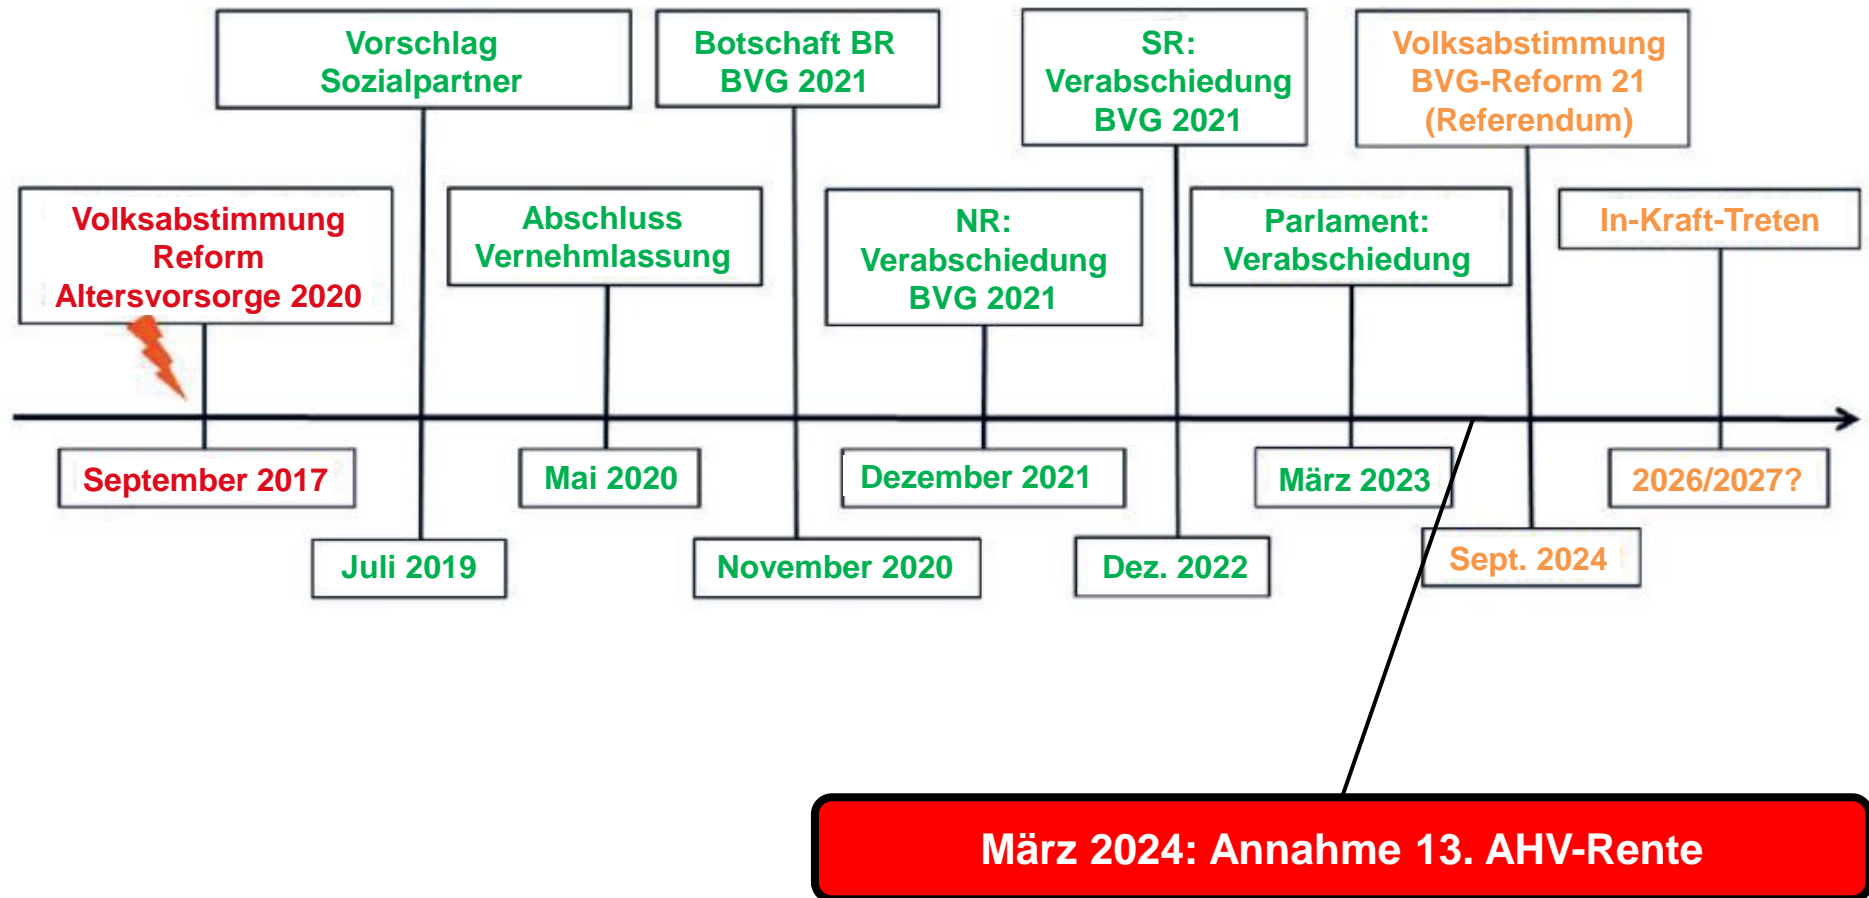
Volksabstimmung Reform Altersvorsorge 2020

September 2017

Vorschlag Sozialpartner

Juli 2019

Abschluss Vernehmlassung

Mai 2020

Botschaft BR BVG 2021

November 2020

NR: Verabschiedung BVG 2021

Dezember 2021

SR: Verabschiedung BVG 2021

Dez. 2022

Parlament: Verabschiedung

März 2023

Volksabstimmung BVG-Reform 21 (Referendum)

Sept. 2024

In-Kraft-Treten

2026/2027?

März 2024: Annahme 13. AHV-Rente